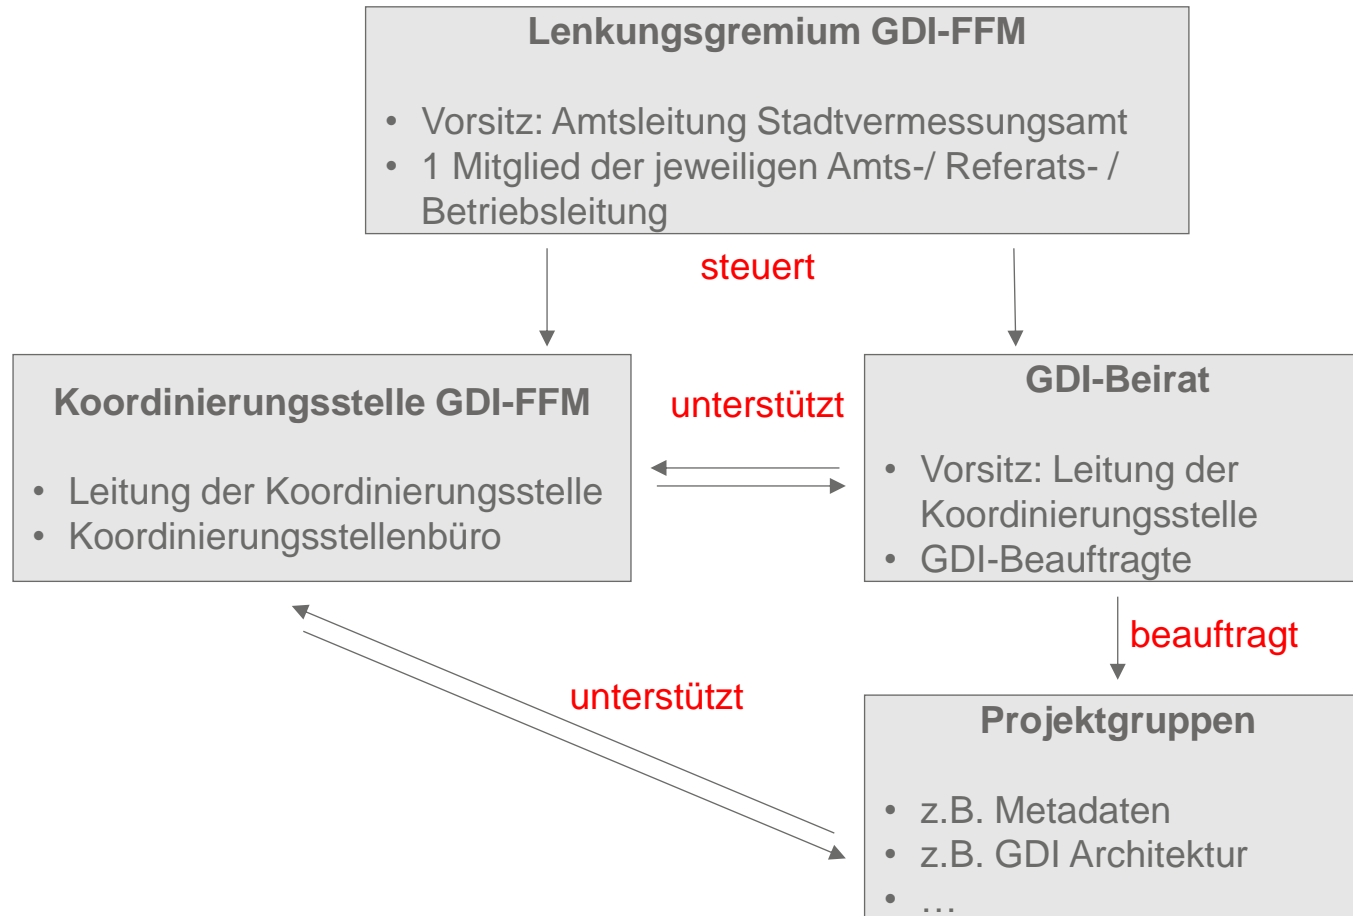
Lenkungsgremium GDI-FFM

- Vorsitz: Amtsleitung Stadtvermessungsamt
- 1 Mitglied der jeweiligen Amts-/ Referats- / Betriebsleitung

steuert

Koordinierungsstelle GDI-FFM

- Leitung der Koordinierungsstelle
- Koordinierungsstellenbüro

unterstützt

GDI-Beirat

- Vorsitz: Leitung der Koordinierungsstelle
- GDI-Beauftragte

beauftragt

unterstützt

Projektgruppen

- z.B. Metadaten
- z.B. GDI Architektur
- …